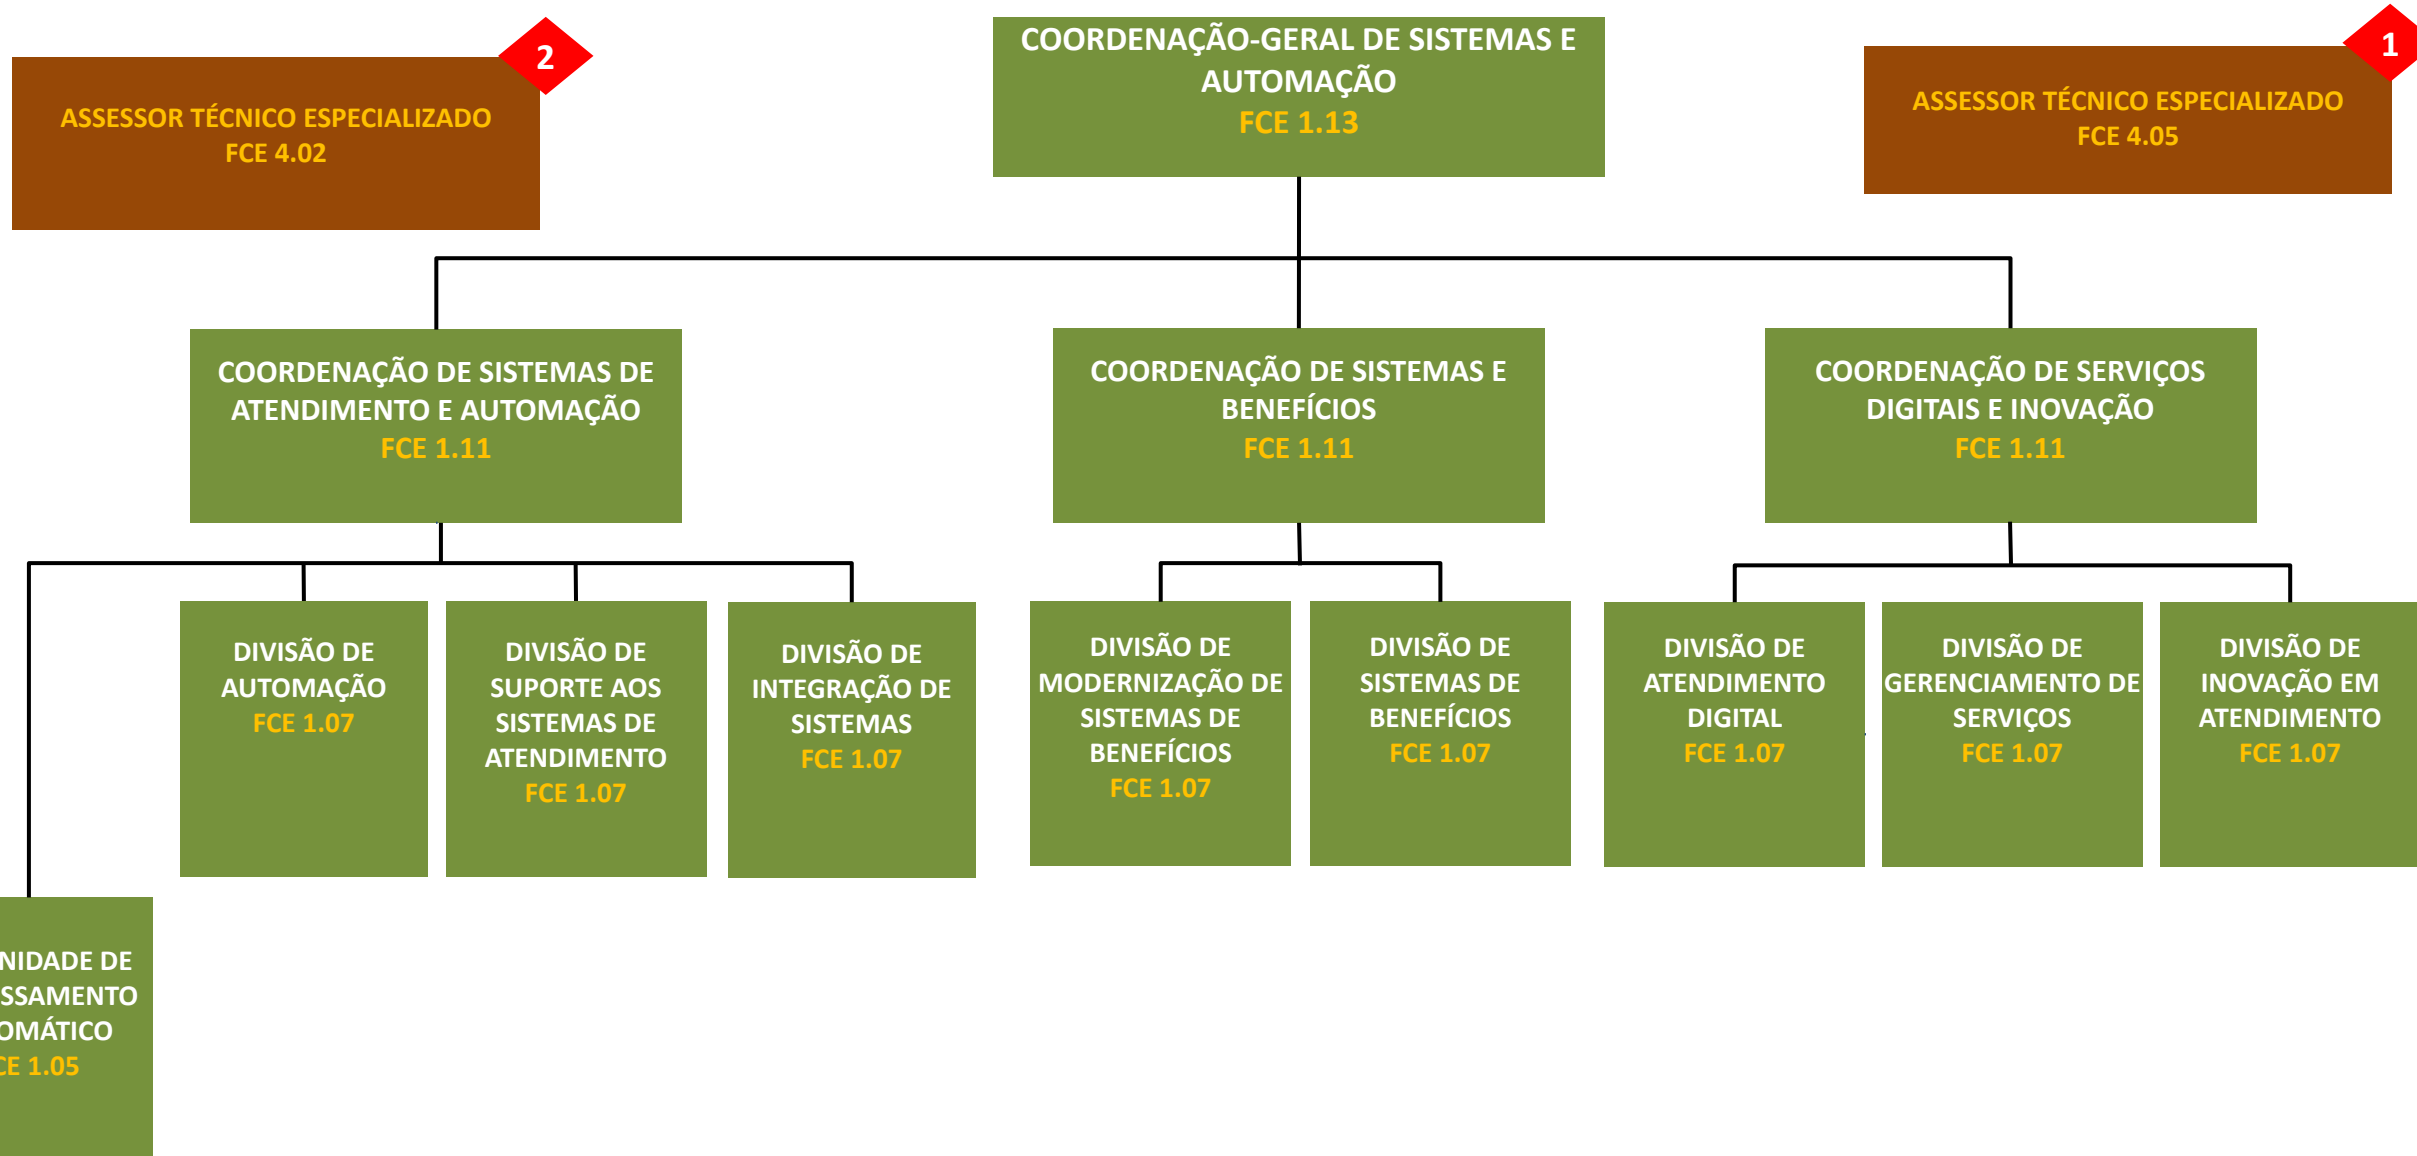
ASSESSOR TÉCNICO ESPECIALIZADO
FCE 4.02

2

COORDENAÇÃO-GERAL DE SISTEMAS E AUTOMAÇÃO
FCE 1.13

ASSESSOR TÉCNICO ESPECIALIZADO
FCE 4.05

1

COORDENAÇÃO DE SISTEMAS DE ATENDIMENTO E AUTOMAÇÃO
FCE 1.11

COORDENAÇÃO DE SISTEMAS E BENEFÍCIOS
FCE 1.11

COORDENAÇÃO DE SERVIÇOS DIGITAIS E INOVAÇÃO
FCE 1.11

DIVISÃO DE AUTOMAÇÃO
FCE 1.07

DIVISÃO DE SUPORTE AOS SISTEMAS DE ATENDIMENTO
FCE 1.07

DIVISÃO DE INTEGRAÇÃO DE SISTEMAS
FCE 1.07

DIVISÃO DE MODERNIZAÇÃO DE SISTEMAS DE BENEFÍCIOS
FCE 1.07

DIVISÃO DE SISTEMAS DE BENEFÍCIOS
FCE 1.07

DIVISÃO DE ATENDIMENTO DIGITAL
FCE 1.07

DIVISÃO DE GERENCIAMENTO DE SERVIÇOS
FCE 1.07

DIVISÃO DE INOVAÇÃO EM ATENDIMENTO
FCE 1.07

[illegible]NIDADE DE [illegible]SSAMENTO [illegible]OMÁTICO
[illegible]CE 1.05